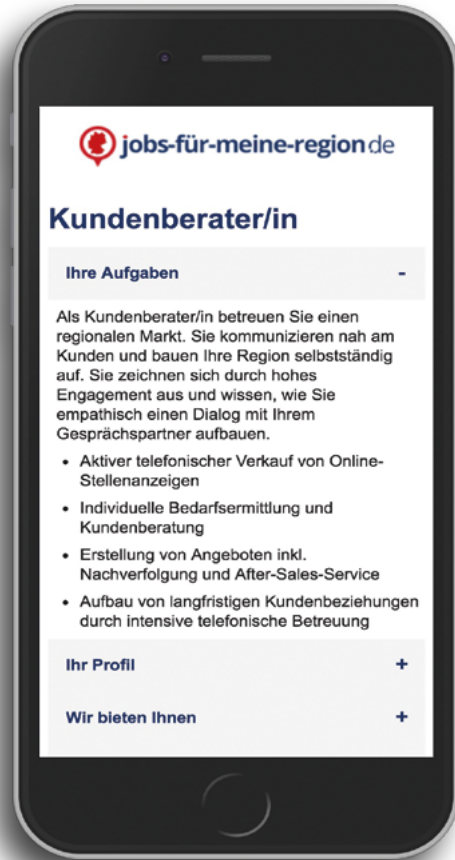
jobs-für-meine-region.de

Kundenberater/in

Ihre Aufgaben -

Als Kundenberater/in betreuen Sie einen regionalen Markt. Sie kommunizieren nah am Kunden und bauen Ihre Region selbstständig auf. Sie zeichnen sich durch hohes Engagement aus und wissen, wie Sie empathisch einen Dialog mit Ihrem Gesprächspartner aufbauen.

- Aktiver telefonischer Verkauf von Online-Stellenanzeigen
- Individuelle Bedarfsermittlung und Kundenberatung
- Erstellung von Angeboten inkl. Nachverfolgung und After-Sales-Service
- Aufbau von langfristigen Kundenbeziehungen durch intensive telefonische Betreuung

Ihr Profil +

Wir bieten Ihnen +